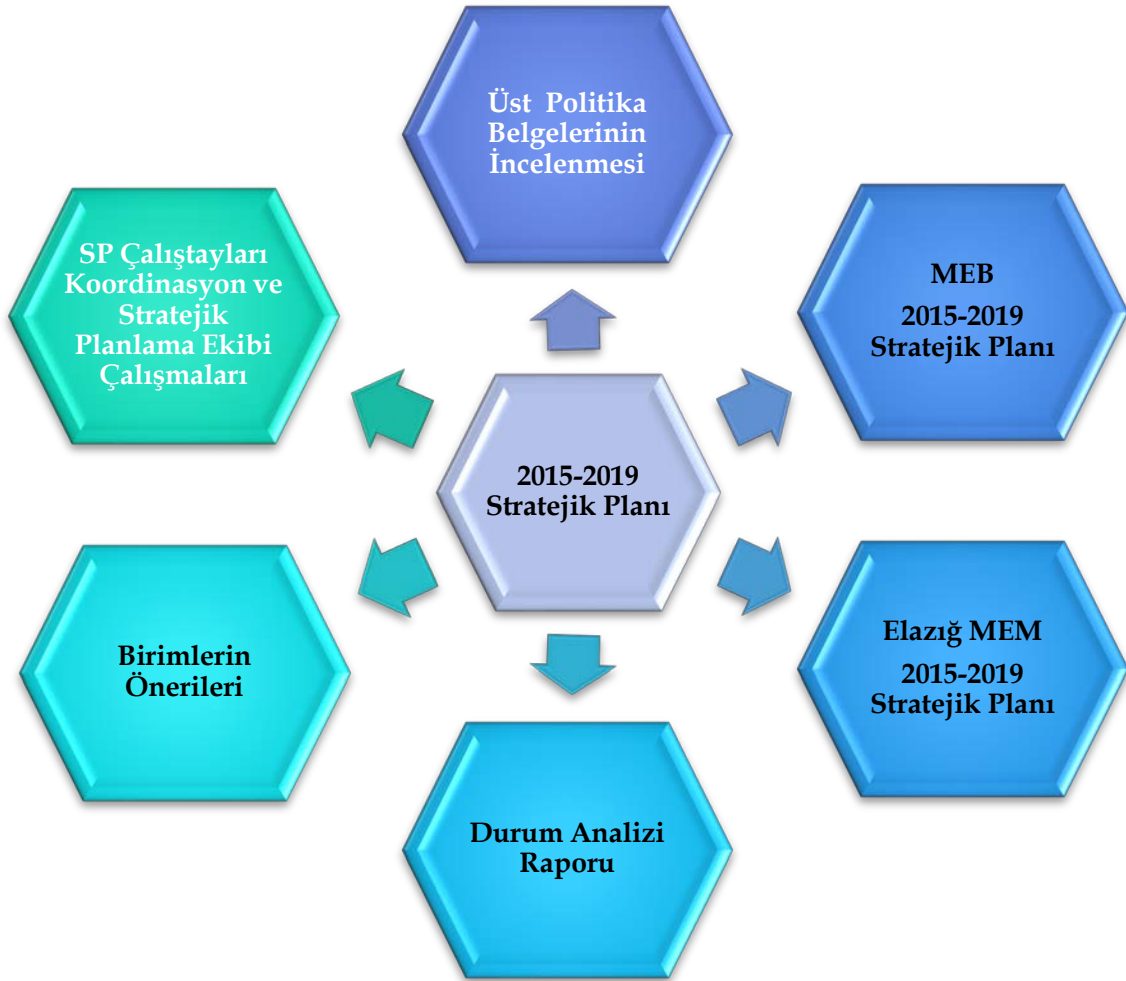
Üst Politika Belgelerinin İncelenmesi

MEB
2015-2019 Stratejik Planı

Elazığ MEM
2015-2019 Stratejik Planı

Durum Analizi Raporu

Birimlerin Önerileri

SP Çalıştayları Koordinasyon ve Stratejik Planlama Ekibi Çalışmaları

2015-2019 Stratejik Planı